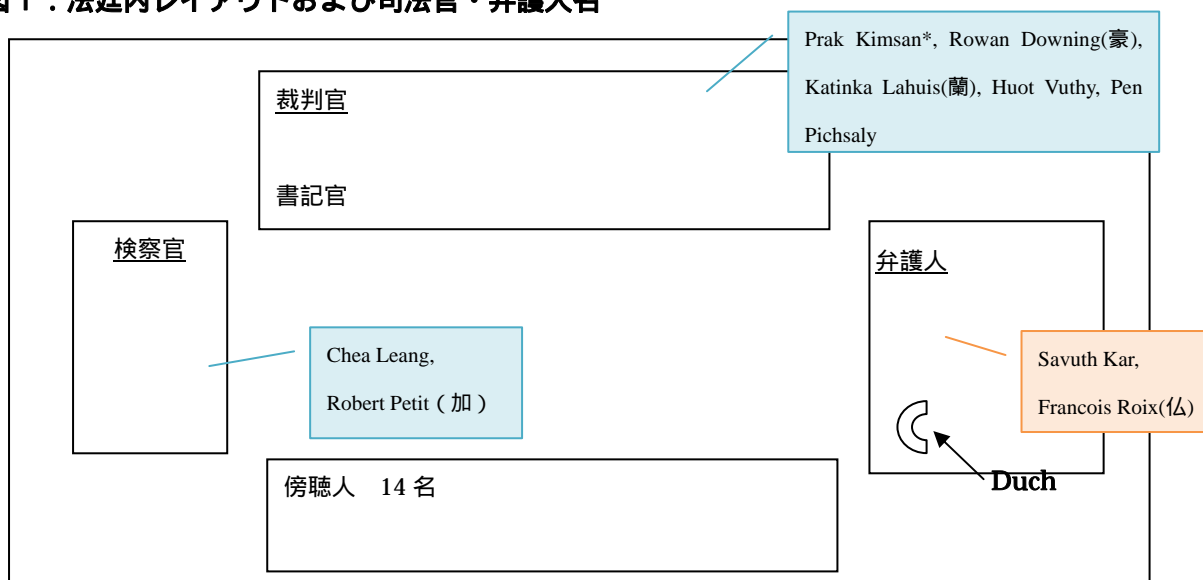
図1：法廷内レイアウトおよび司法官・弁護人名

裁判官

書記官

Prak Kimsan*, Rowan Downing(豪), Katinka Lahuis(蘭), Huot Vuthy, Pen Pichsaly

検察官

Chea Leang,

Robert Petit（加）

弁護人

Savuth Kar,

Francois Roix(仏)

Duch

傍聴人　14 名